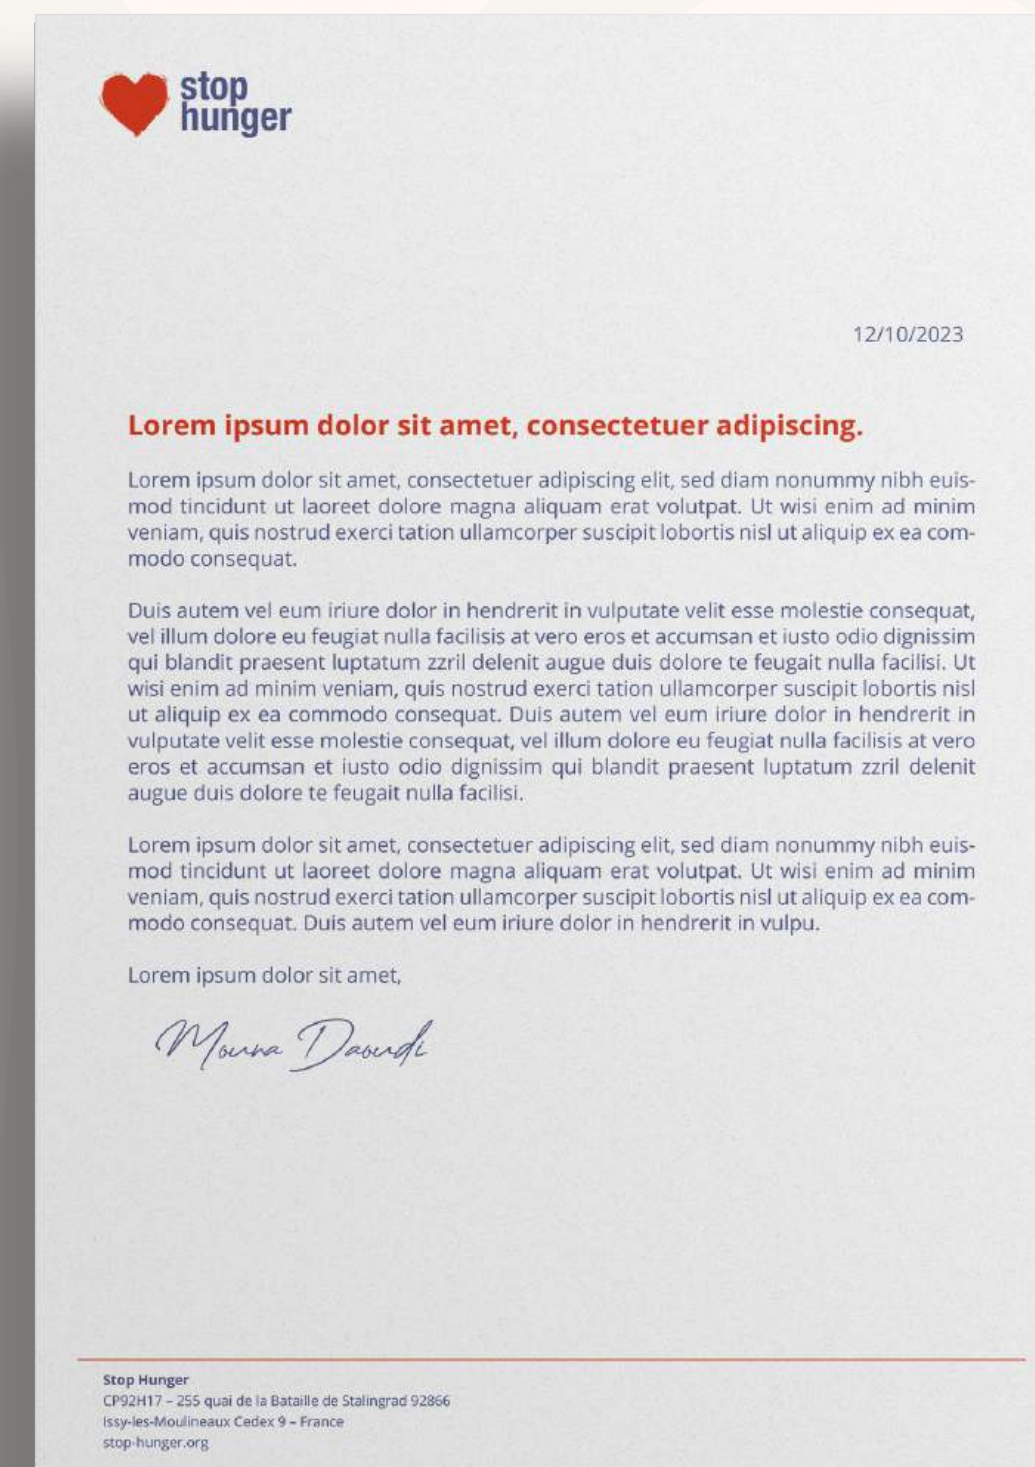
stop hunger

12/10/2023

**Lorem ipsum dolor sit amet, consectetuer adipiscing.**

Lorem ipsum dolor sit amet, consectetuer adipiscing elit, sed diam nonummy nibh euismod tincidunt ut laoreet dolore magna aliquam erat volutpat. Ut wisi enim ad minim veniam, quis nostrud exerci tation ullamcorper suscipit lobortis nisl ut aliquip ex ea commodo consequat.

Duis autem vel eum iriure dolor in hendrerit in vulputate velit esse molestie consequat, vel illum dolore eu feugiat nulla facilisis at vero eros et accumsan et iusto odio dignissim qui blandit praesent luptatum zzril delenit augue duis dolore te feugait nulla facilisi. Ut wisi enim ad minim veniam, quis nostrud exerci tation ullamcorper suscipit lobortis nisl ut aliquip ex ea commodo consequat. Duis autem vel eum iriure dolor in hendrerit in vulputate velit esse molestie consequat, vel illum dolore eu feugiat nulla facilisis at vero eros et accumsan et iusto odio dignissim qui blandit praesent luptatum zzril delenit augue duis dolore te feugait nulla facilisi.

Lorem ipsum dolor sit amet, consectetuer adipiscing elit, sed diam nonummy nibh euismod tincidunt ut laoreet dolore magna aliquam erat volutpat. Ut wisi enim ad minim veniam, quis nostrud exerci tation ullamcorper suscipit lobortis nisl ut aliquip ex ea commodo consequat. Duis autem vel eum iriure dolor in hendrerit in vulpu.

Lorem ipsum dolor sit amet,

Mouna Daoudi

Stop Hunger
CP92H17 – 255 quai de la Bataille de Stalingrad 92866
Issy-les-Moulineaux Cedex 9 – France
stop-hunger.org